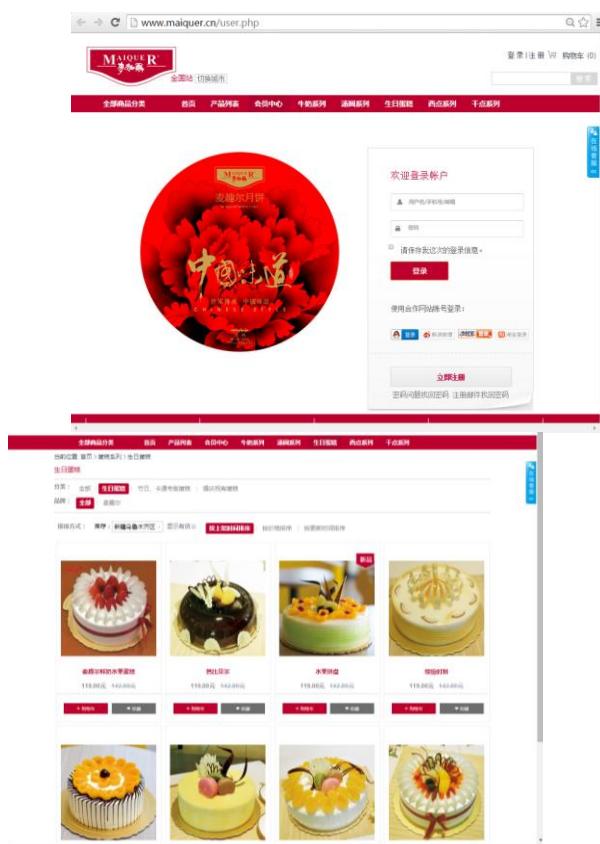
www.maiquer.cn/user.php

MAIQUER 麦趣尔

全国站 切换城市

登录 | 注册 购物车 (0)

搜索

全部商品分类 首页 产品列表 会员中心 牛奶系列 酒网系列 生日蛋糕 西点系列 干点系列

在线客服

麦趣尔月饼

中国味道

欢迎登录帐户

用户名/手机/邮箱

密码

请保存我这次的登录信息。

登录

使用合作网站账号登录：

立即注册

密码问题找回密码 注册邮件找回密码

全部商品分类 首页 产品列表 会员中心 牛奶系列 酒网系列 生日蛋糕 西点系列 干点系列

当前位置: 首页 > 蛋糕系列 > 生日蛋糕

生日蛋糕

分类： 全部 生日蛋糕 节日、礼盒专卖蛋糕 慕斯蛋糕

品牌： 全部 麦趣尔

排序方式： 新疆乌鲁木齐区 显示有货 按上架时间排序 按价格排序 按更新时间排序

新品

麦趣尔鲜奶水果蛋糕
119.00元 142.00元

黑比尔家
119.00元 142.00元

水果拼盘
119.00元 142.00元

缤纷时刻
119.00元 142.00元

+ 购物车 ♥ 收藏

+ 购物车 ♥ 收藏

+ 购物车 ♥ 收藏

+ 购物车 ♥ 收藏